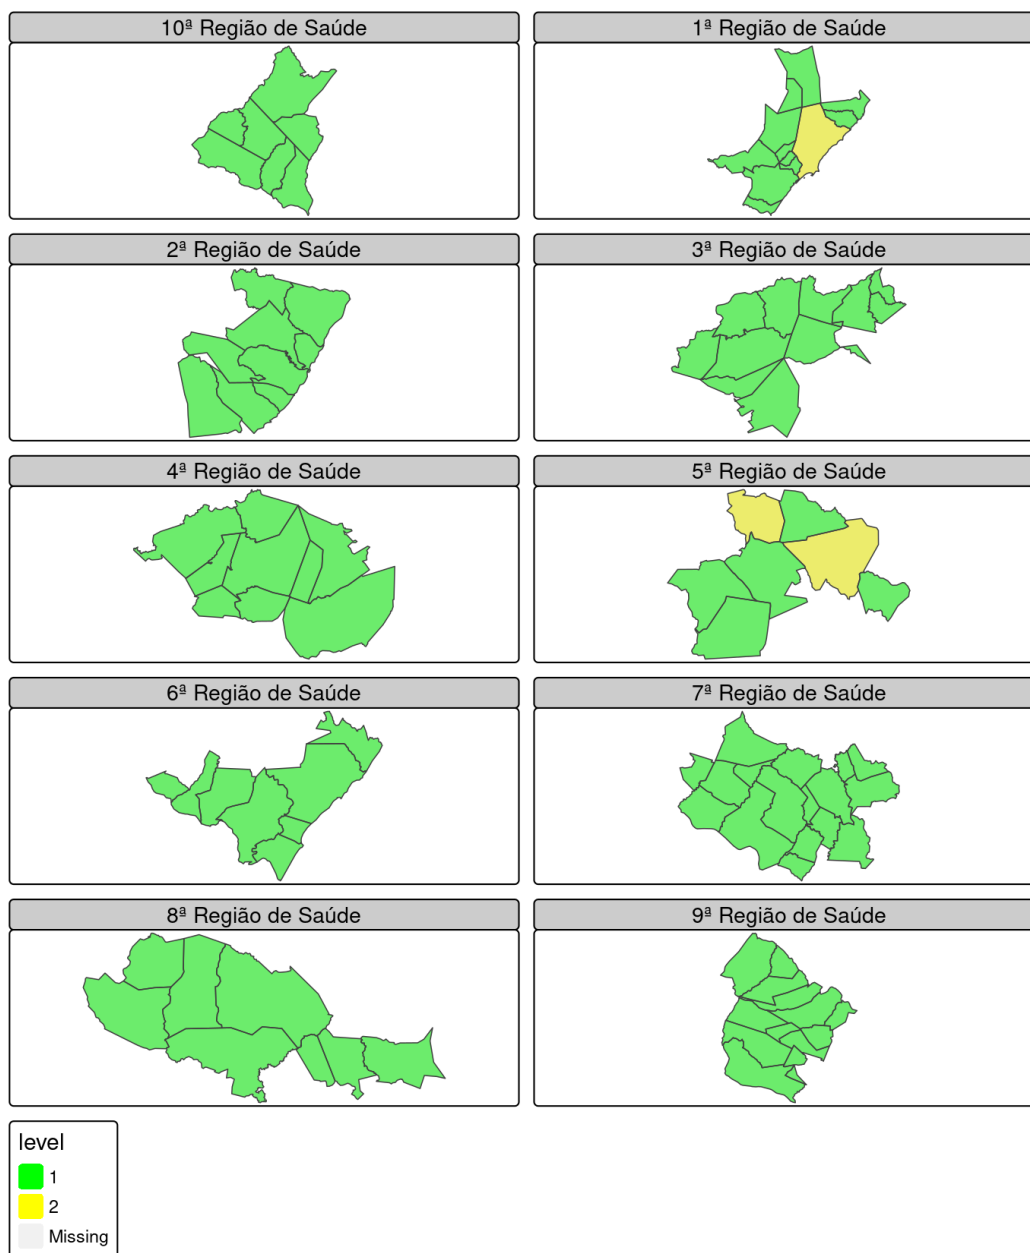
10ª Região de Saúde

1ª Região de Saúde

2ª Região de Saúde

3ª Região de Saúde

4ª Região de Saúde

5ª Região de Saúde

6ª Região de Saúde

7ª Região de Saúde

8ª Região de Saúde

9ª Região de Saúde

level
1
2
Missing